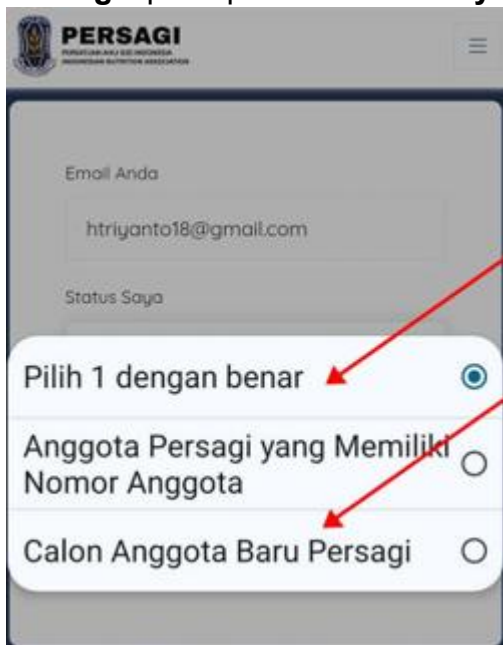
PERSAGI
PERSATUAN AHLI GIZI INDONESIA
INDONESIAN NUTRITION ASSOCIATION

Email Anda

htriyanto18@gmail.com

Status Saya

Pilih 1 dengan benar

Anggota Persagi yang Memiliki Nomor Anggota

Calon Anggota Baru Persagi